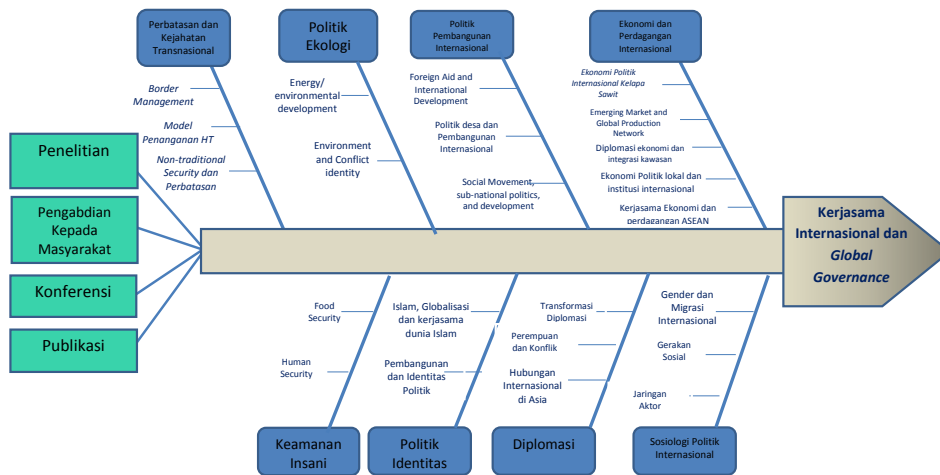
Perbatasan dan Kejahatan Transnasional

Border Management

Model Penanganan HT

Non-traditional Security dan Perbatasan

Politik Ekologi

Energy/ environmental development

Environment and Conflict identity

Politik Pembangunan Internasional

Foreign Aid and International Development

Politik desa dan Pembangunan Internasional

Social Movement, sub-national politics, and development

Ekonomi dan Perdagangan Internasional

Ekonomi Politik Internasional Kelapa Sawit

Emerging Market and Global Production Network

Diplomasi ekonomi dan integrasi kawasan

Ekonomi Politik lokal dan institusi internasional

Kerjasama Ekonomi dan perdagangan ASEAN

Penelitian

Pengabdian Kepada Masyarakat

Konferensi

Publikasi

Kerjasama Internasional dan Global Governance

Food Security

Human Security

Keamanan Insani

Islam, Globalisasi dan kerjasama dunia Islam

Pembangunan dan Identitas Politik

Politik Identitas

Transformasi Diplomasi

Perempuan dan Konflik

Hubungan Internasional di Asia

Diplomasi

Gender dan Migrasi Internasional

Gerakan Sosial

Jaringan Aktor

Sosiologi Politik Internasional